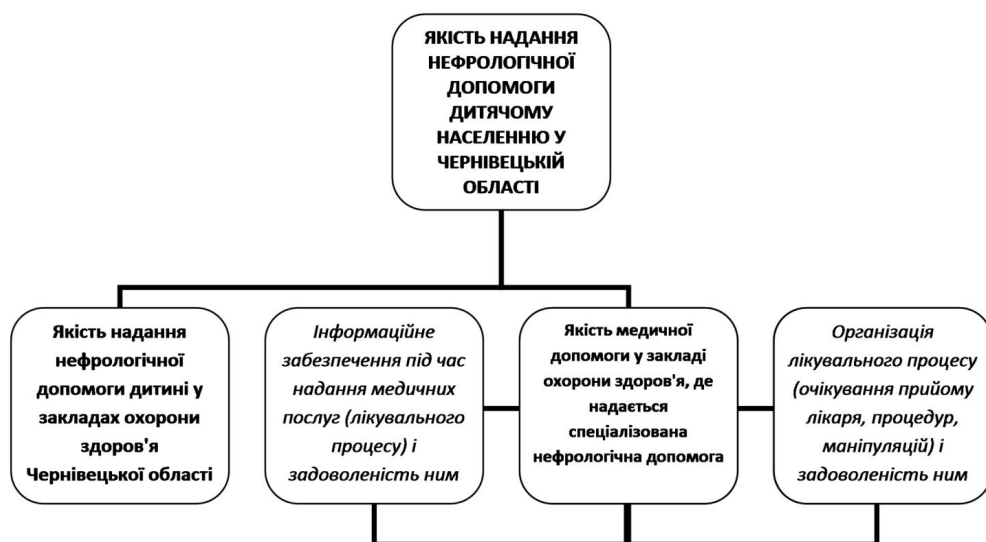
ЯКІСТЬ НАДАННЯ НЕФРОЛОГІЧНОЇ ДОПОМОГИ ДИТЯЧОМУ НАСЕЛЕННЮ У ЧЕРНІВЕЦЬКІЙ ОБЛАСТІ

Якість надання нефрологічної допомоги дитині у закладах охорони здоров'я Чернівецької області

Інформаційне забезпечення під час надання медичних послуг (лікувального процесу) і задоволеність ним

Якість медичної допомоги у закладі охорони здоров'я, де надається спеціалізована нефрологічна допомога

Організація лікувального процесу (очікування прийому лікаря, процедур, маніпуляцій) і задоволеність ним